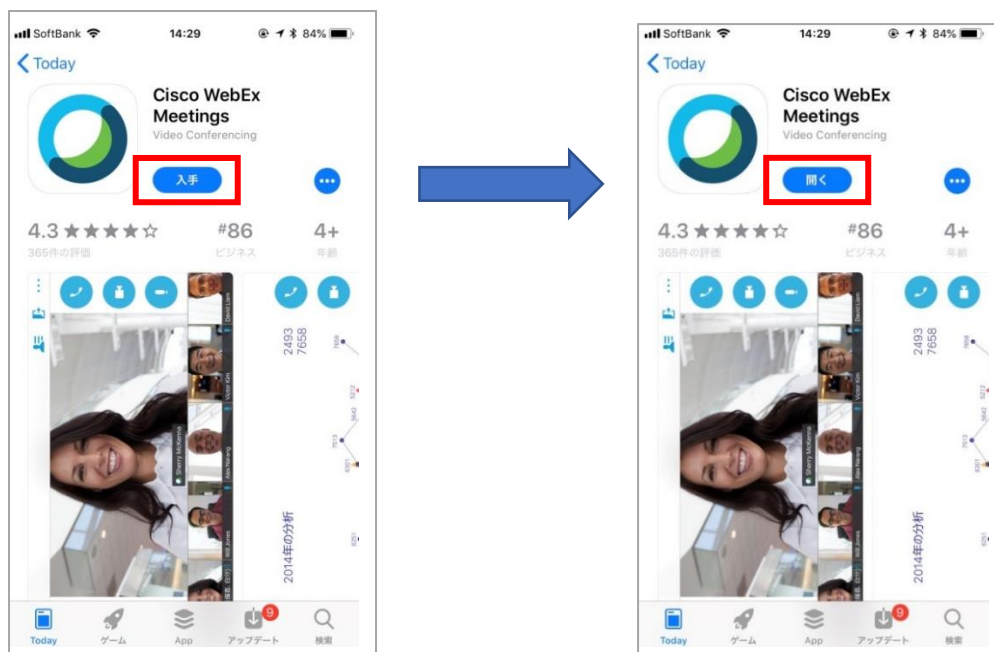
SoftBank 14:29 84%
Today
Cisco WebEx Meetings
Video Conferencing
入手
4.3 ★★★★☆
365件の評価
#86
ビジネス
4+
年齢
David Liam
Victor Kim
Sherry McKenna
Ada Hertzing
Will Jones
2493 7658
2014年の分析
Today ゲーム App アップデート 検索
9

SoftBank 14:29 84%
Today
Cisco WebEx Meetings
Video Conferencing
開く
4.3 ★★★★☆
365件の評価
#86
ビジネス
4+
年齢
2493 7658
2014年の分析
Today ゲーム App アップデート 検索
9